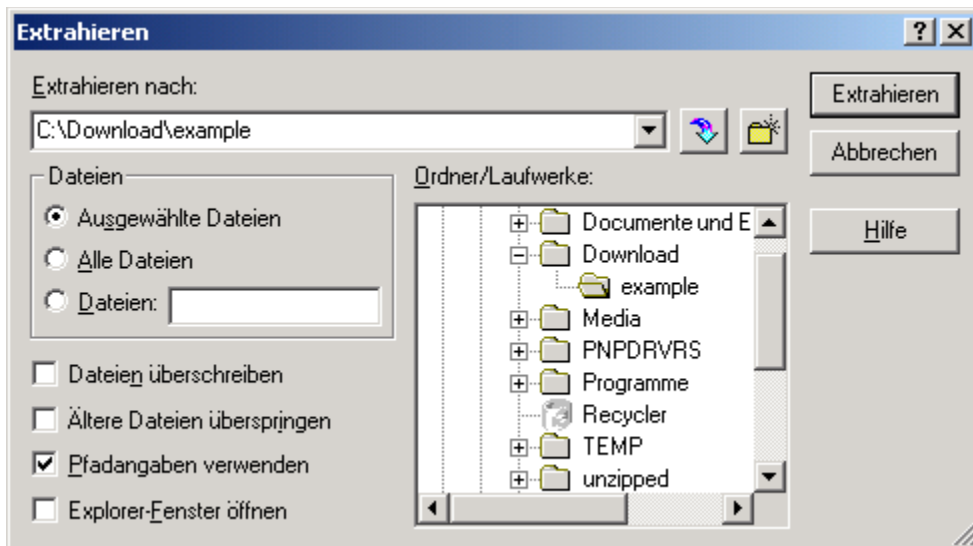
Extrahieren

? X

Extrahieren nach:

C:\Download\example

Extrahieren

Abbrechen

Hilfe

Dateien

Ausgewählte Dateien

Alle Dateien

Dateien:

Ordner/Laufwerke:

Documente und E

Download

example

Media

PNPDRVRS

Programme

Recycler

TEMP

unzipped

Dateien überschreiben

Ältere Dateien überspringen

Pfadangaben verwenden

Explorer-Fenster öffnen